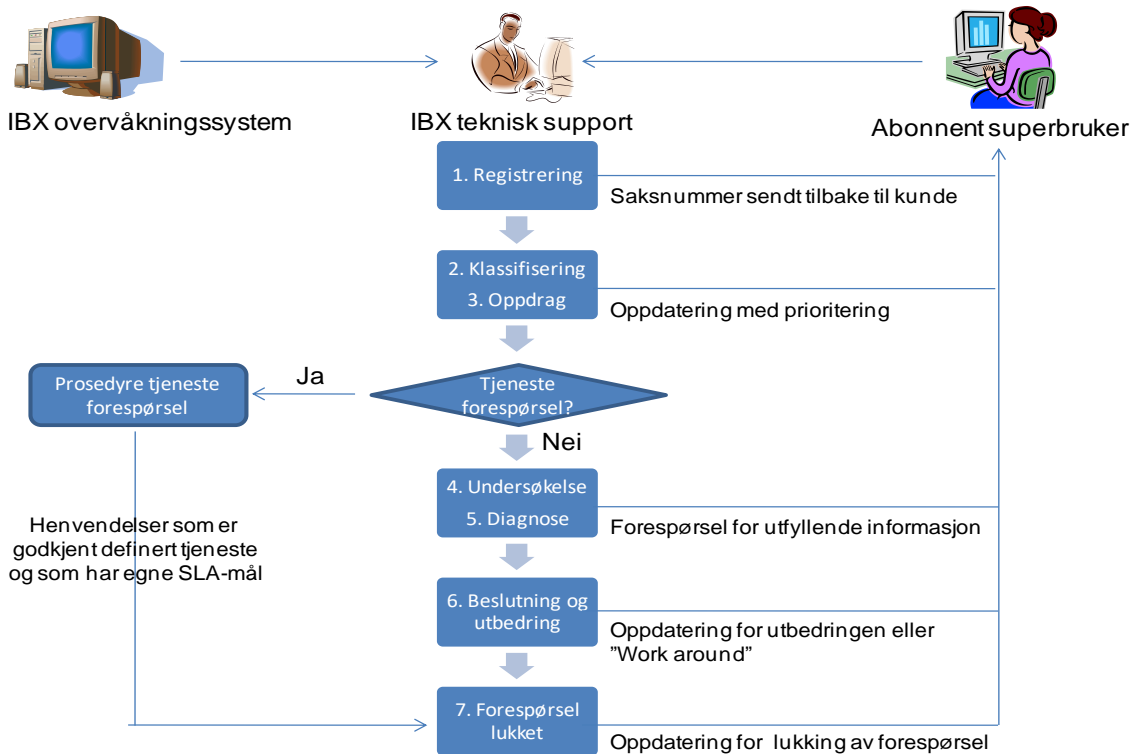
IBX overvåkningssystem

IBX teknisk support

Abonnent superbruker

1. Registrering

Saksnummer sendt tilbake til kunde

2. Klassifisering

3. Oppdrag

Oppdatering med prioritering

Prosedyre tjeneste forespørsel

Ja

Tjeneste forespørsel?

Nei

4. Undersøkelse

5. Diagnose

Forespørsel for utfyllende informasjon

Henvendelser som er godkjent definert tjeneste og som har egne SLA-mål

6. Beslutning og utbedring

Oppdatering for utbedringen eller "Work around"

7. Forespørsel lukket

Oppdatering for lukking av forespørsel